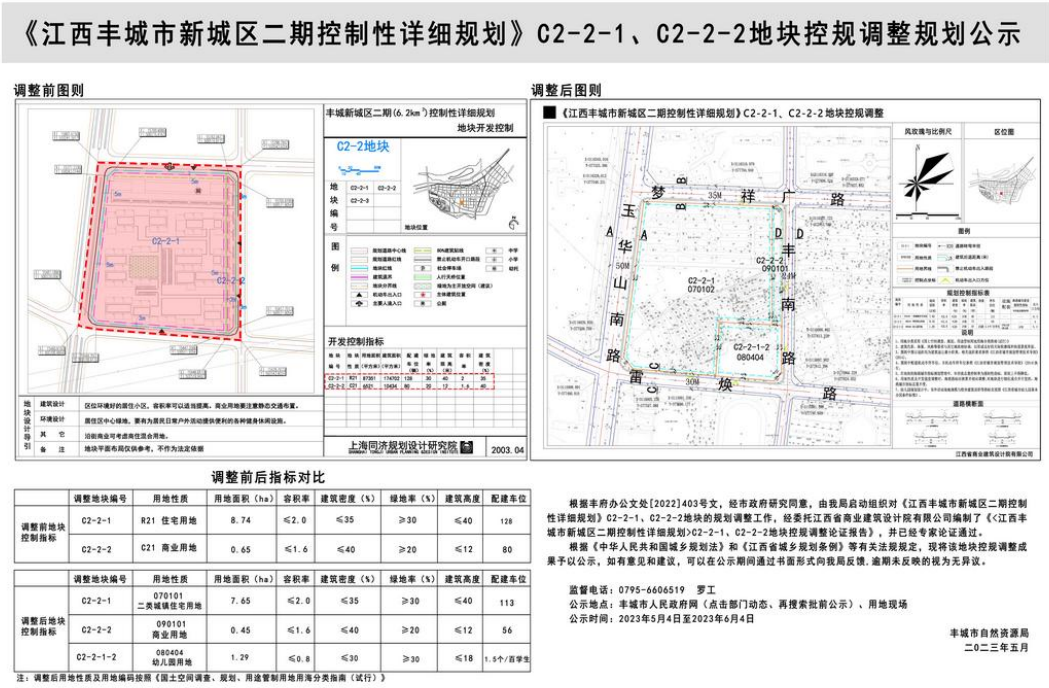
《江西丰城市新城区二期控制性详细规划》C2-2-1、C2-2-2地块控规调整规划公示

调整前图则

丰城新城区二期（6.2km²）控制性详细规划
地块开发控制

C2-2地块

地块编号
C2-2-1 C2-2-2
C2-2-3

地块位置

图例

开发控制指标

C2-2-1
C2-2-2

上海同济规划设计研究院

2003.04

地块设计指引
建筑设计 区位环境好的居住小区，容积率可以适当提高，商业用地要注意静态交通布置。
环境设计 居住区中心绿地，要有为居民日常户外活动提供便利的各种健身休闲设施。
其它 沿街商业可考虑底层混合用地。
备注 地块平面布局仅供参考，不作为法定依据

调整后图则

《江西丰城市新城区二期控制性详细规划》C2-2-1、C2-2-2地块控规调整

风玫瑰与比例尺

区位图

梦祥广场

玉华山南路

丰南路

雷焕路

C2-2-1
070102

C2-2-2
090101

C2-2-1-2
080404

35M

50M

30M

24M

规划控制指标

道路横断面

江西省商业建筑设计院有限公司

调整前后指标对比

| | 调整地块编号 | 用地性质 | 用地面积（ha） | 容积率 | 建筑密度（%） | 绿地率（%） | 建筑高度 | 配建车位 |
|---|---|---|---|---|---|---|---|---|
| 调整前地块控制指标 | C2-2-1 | R21 住宅用地 | 8.74 | ≤2.0 | ≤35 | ≥30 | ≤40 | 128 |
| | C2-2-2 | C21 商业用地 | 0.65 | ≤1.6 | ≤40 | ≥20 | ≤12 | 80 |
| | 调整地块编号 | 用地性质 | 用地面积（ha） | 容积率 | 建筑密度（%） | 绿地率（%） | 建筑高度 | 配建车位 |
| 调整后地块控制指标 | C2-2-1 | 070101 二类城镇住宅用地 | 7.65 | ≤2.0 | ≤35 | ≥30 | ≤40 | 113 |
| | C2-2-2 | 090101 商业用地 | 0.45 | ≤1.6 | ≤40 | ≥20 | ≤12 | 56 |
| | C2-2-1-2 | 080404 幼儿园用地 | 1.29 | ≤0.8 | ≤30 | ≥30 | ≤18 | 1.5个/百学生 |

注：调整后用地性质及用地编码按照《国土空间调查、规划、用途管制用地用海分类指南（试行）》

根据丰府办公文处[2022]403号文，经市政府研究同意，由我局启动组织对《江西丰城市新城区二期控制性详细规划》C2-2-1、C2-2-2地块的规划调整工作，经委托江西省商业建筑设计院有限公司编制了《《江西丰城市新城区二期控制性详细规划》C2-2-1、C2-2-2地块控规调整论证报告》，并已经专家论证通过。

根据《中华人民共和国城乡规划法》和《江西省城乡规划条例》等有关法规规定，现将该地块控规调整成果予以公示，如有意见和建议，可以在公示期间通过书面形式向我局反馈，逾期未反映的视为无异议。

监督电话：0795-6606519 罗工
公示地点：丰城市人民政府网（点击部门动态、再搜索批前公示）、用地现场
公示时间：2023年5月4日至2023年6月4日

丰城市自然资源局
二〇二三年五月